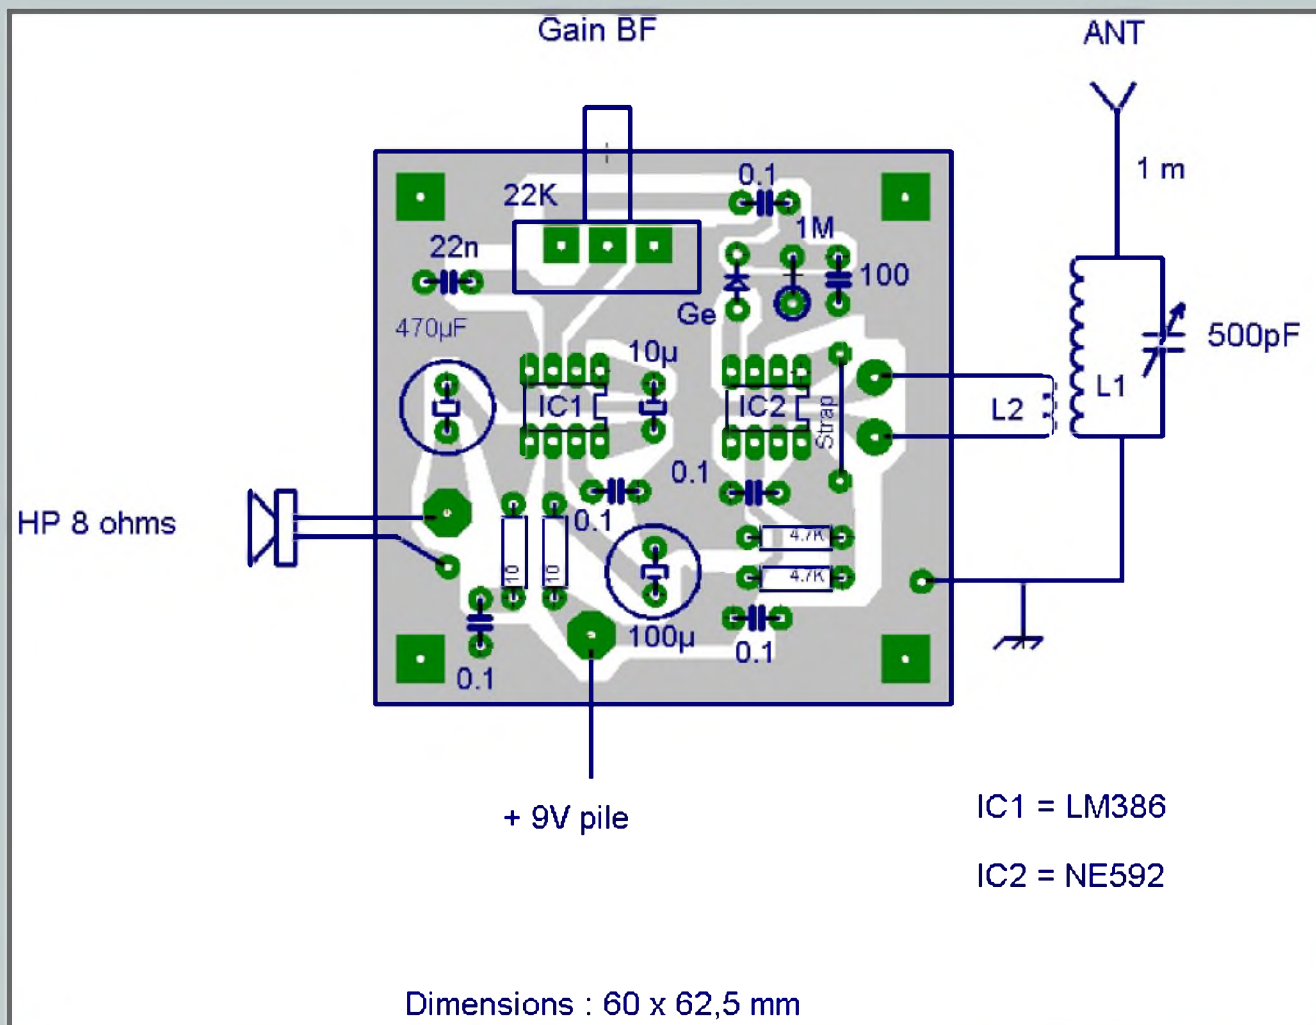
Gain BF

ANT

1 m

0.1

22K

1M

22n

100

Ge

500pF

470µF

10µ

IC1

IC2

Strap

L2

L1

0.1

HP 8 ohms

0.1

4.7K

4.7K

10

10

100µ

0.1

0.1

+ 9V pile

IC1 = LM386

IC2 = NE592

Dimensions : 60 x 62,5 mm